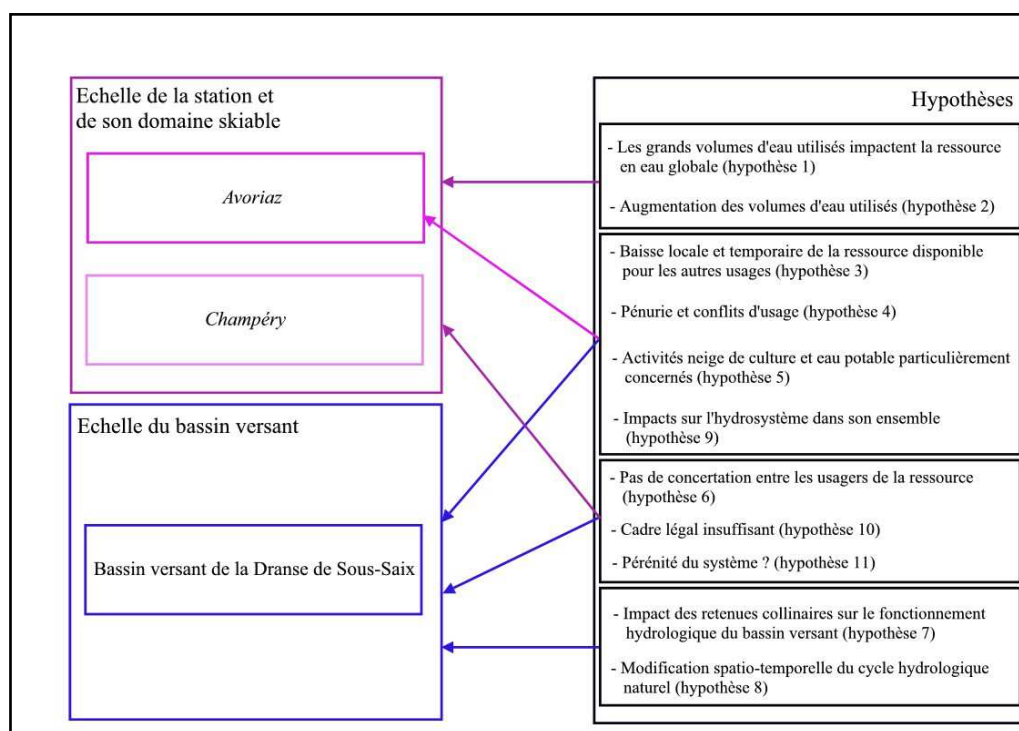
Echelle de la station et de son domaine skiable

Avoriaz

Champéry

Echelle du bassin versant

Bassin versant de la Dranse de Sous-Saix

Hypothèses

- Les grands volumes d'eau utilisés impactent la ressource en eau globale (hypothèse 1)

- Augmentation des volumes d'eau utilisés (hypothèse 2)

- Baisse locale et temporaire de la ressource disponible pour les autres usages (hypothèse 3)

- Pénurie et conflits d'usage (hypothèse 4)

- Activités neige de culture et eau potable particulièrement concernés (hypothèse 5)

- Impacts sur l'hydrosystème dans son ensemble (hypothèse 9)

- Pas de concertation entre les usagers de la ressource (hypothèse 6)

- Cadre légal insuffisant (hypothèse 10)

- Pérénité du système ? (hypothèse 11)

- Impact des retenues collinaires sur le fonctionnement hydrologique du bassin versant (hypothèse 7)

- Modification spatio-temporelle du cycle hydrologique naturel (hypothèse 8)